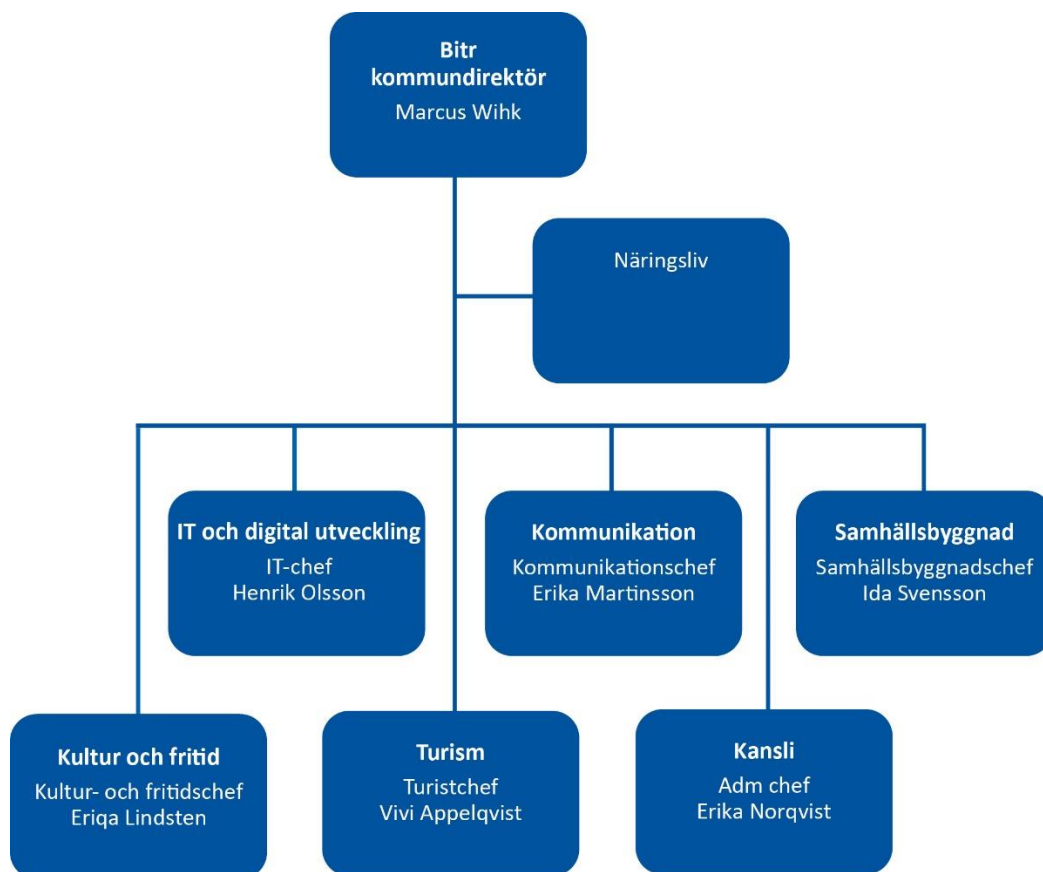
Bitr kommundirektör
Marcus Wihk

Näringsliv

IT och digital utveckling
IT-chef
Henrik Olsson

Kommunikation
Kommunikationschef
Erika Martinsson

Samhällsbyggnad
Samhällsbyggnadschef
Ida Svensson

Kultur och fritid
Kultur- och fritidschef
Eriqa Lindsten

Turism
Turistchef
Vivi Appelqvist

Kansli
Adm chef
Erika Norqvist